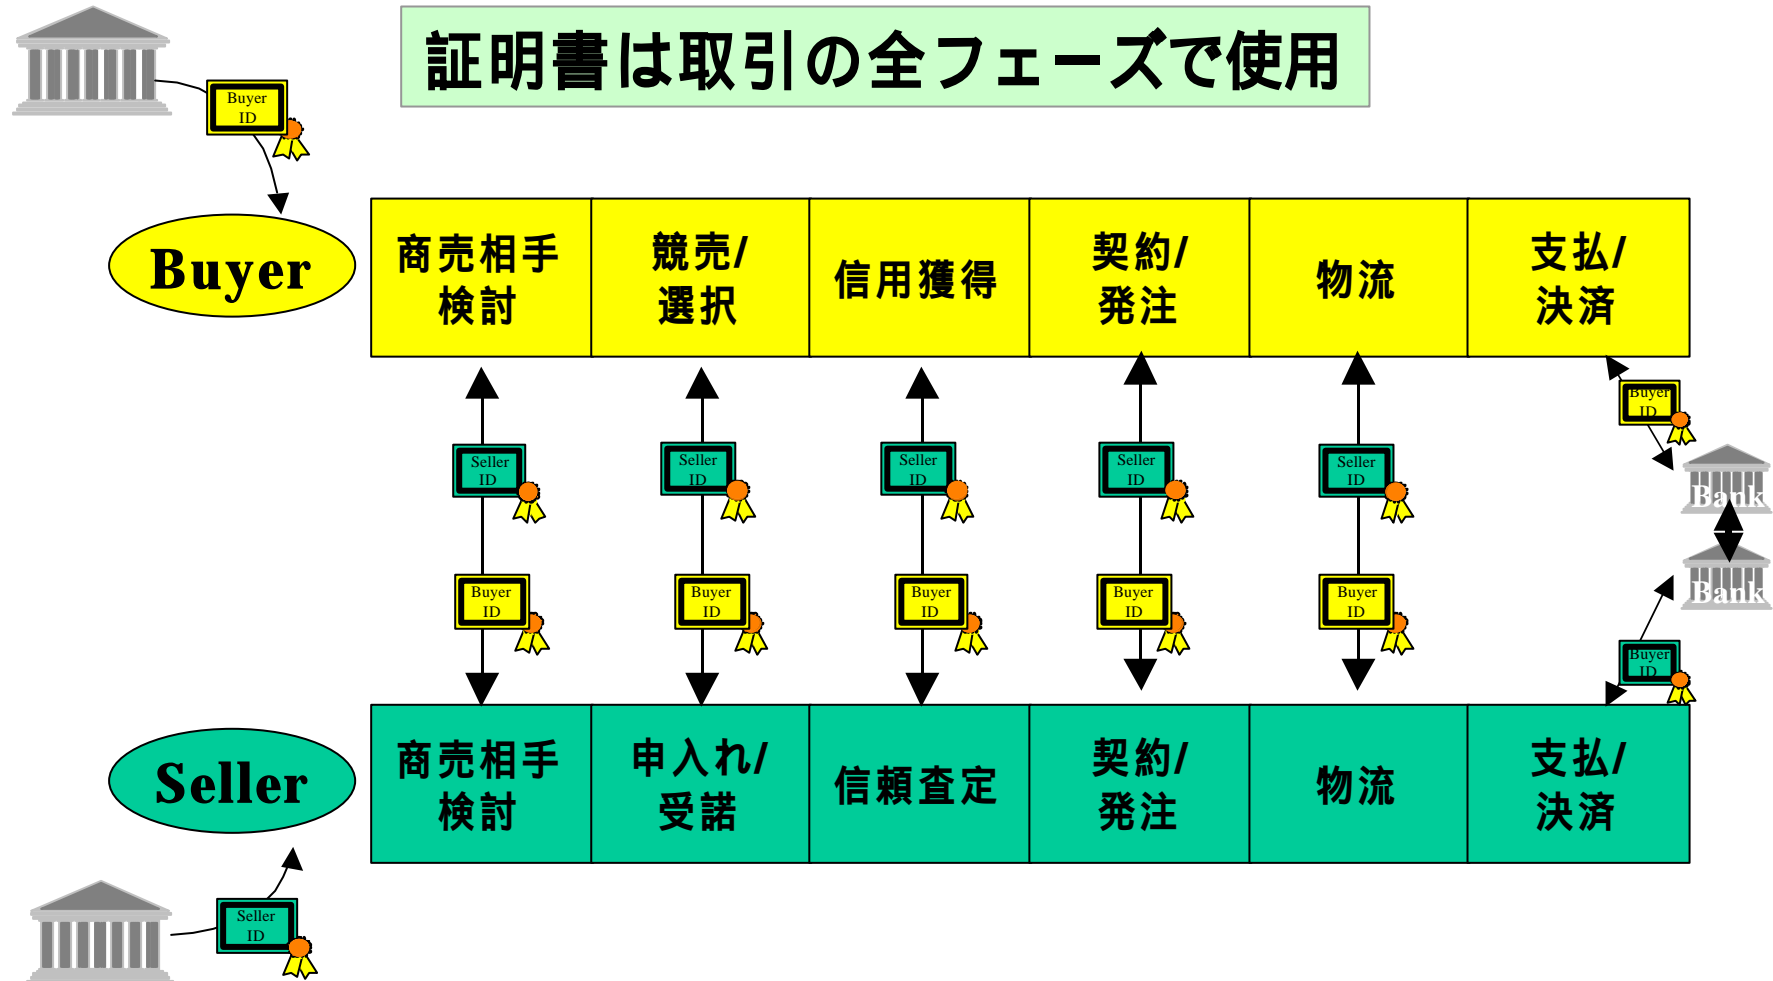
証明書は取引の全フェーズで使用

Buyer ID

Buyer

| 商売相手検討 | 競売/選択 | 信用獲得 | 契約/発注 | 物流 | 支払/決済 |
|---|---|---|---|---|---|

Seller ID
Buyer ID

Seller ID
Buyer ID

Seller ID
Buyer ID

Seller ID
Buyer ID

Seller ID
Buyer ID

Buyer ID
Bank
Bank
Buyer ID

Seller

| 商売相手検討 | 申入れ/受諾 | 信頼査定 | 契約/発注 | 物流 | 支払/決済 |
|---|---|---|---|---|---|

Seller ID